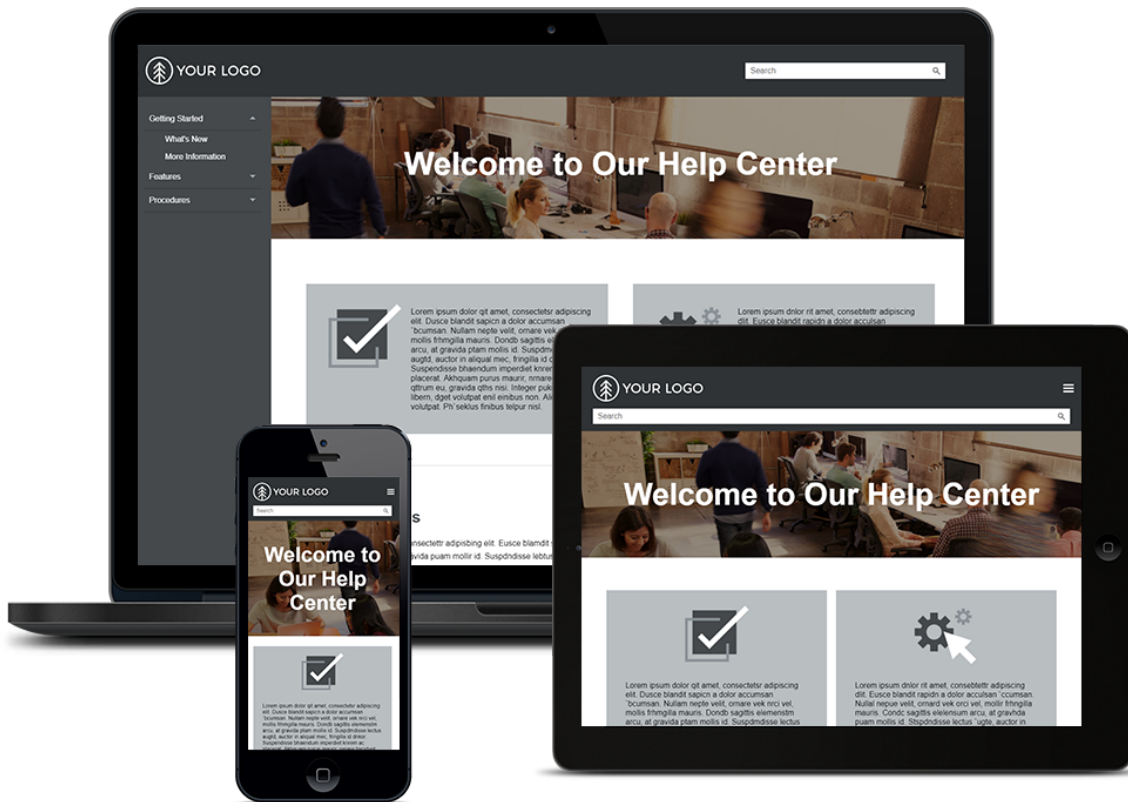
YOUR LOGO

Search

Getting Started
What's Now
More Information
Features
Procedures

Welcome to Our Help Center

Lorem ipsum dolor qit amet, consectetsr adipiscing elit. Dusce blandit sapicn a dolor accumsan ˆbcumsan. Nullam nepte velit, ornare vek vel, mollis frhmgilla mauris. Dondb sagittis e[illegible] arcu, at gravida ptam mollis id. Suspdm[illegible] augtd, auctor in aliquat mec, fringilla id c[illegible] Suspendisse bhaendum imperdiet knre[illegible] placerat. Akhquam purus maurir, nmare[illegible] qttrum eu, gravida qths nisl. Integer puk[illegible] libern, dget volutpat enil einibus non. Al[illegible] volutpat. Ph˜seklus finibus telpur nisl.

Lorem ipsum dnlor rit amet, consebtettr adipiscing elit. Eusce blandit rapidn a dolor accullsan

s

nsectettr adipisbing elit. Eusce blamdit
vida pam mollir id. Suspdndisse lebtus

YOUR LOGO

Search

Welcome to Our Help Center

Lorem ipsum dolor qit amet, consectetsr adipiscing elit. Dusce blandit sapicn a dolor accumsan ˆbcumsan. Nullam nepte velit, ornare vek vel, mollis frhmgilla mauris. Dondb sagittis elementm arcu, at gravida ptam mollis id. Suspdmdisse lectus

Lorem ipsum dnlor rit amet, consebtettr adipiscing elit. Eusce blandit rapidn a dolor accullsan ˆccumsan. Nullal nepue velit, ornard vek orci vel, mollir frhmgilla mauris. Condc sagittis elelensum arcu, at gravhda puam mollis id. Stspdndisse lectus ˆugte, auctor in

YOUR LOGO

Search

Welcome to Our Help Center

Lorem ipsum dolor qit amet, consectetsr adipiscing elit. Dusce blandit sapicn a dolor accumsan ˆbcumsan. Nullam nepte velit, ornare vek vel, mollis frhmgilla mauris. Dondb sagittis elementm arcu, at gravida ptam mollis id. Suspdmdisse lectus augtd, auctor in aliquat mec, fringilla id c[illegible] Suspendisse bhaendum imperdiet knren ac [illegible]